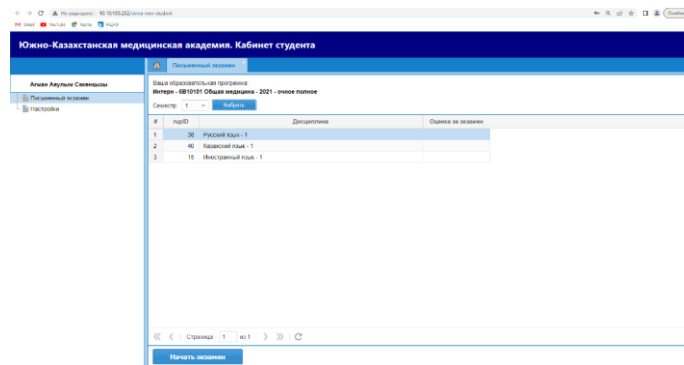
Не защищено | 10.10.100.252/skma-exec-student

Gmail YouTube Карты

Южно-Казахстанская медицинская академия. Кабинет студента

Письменный экзамен

Агжан Авулхан Сакенқызы

Письменный экзамен

Настройки

Ваша образовательная программа
Интерн - 6В10101 Общая медицина - 2021 - очное полное

Семестр: 1 Выбрать

| # | rupID | Дисциплина | Оценка за экзамен |
|---|---|---|---|
| 1 | 38 | Русский язык - 1 | |
| 2 | 40 | Казахский язык - 1 | |
| 3 | 15 | Иностранный язык - 1 | |

Страница 1 из 1

Начать экзамен